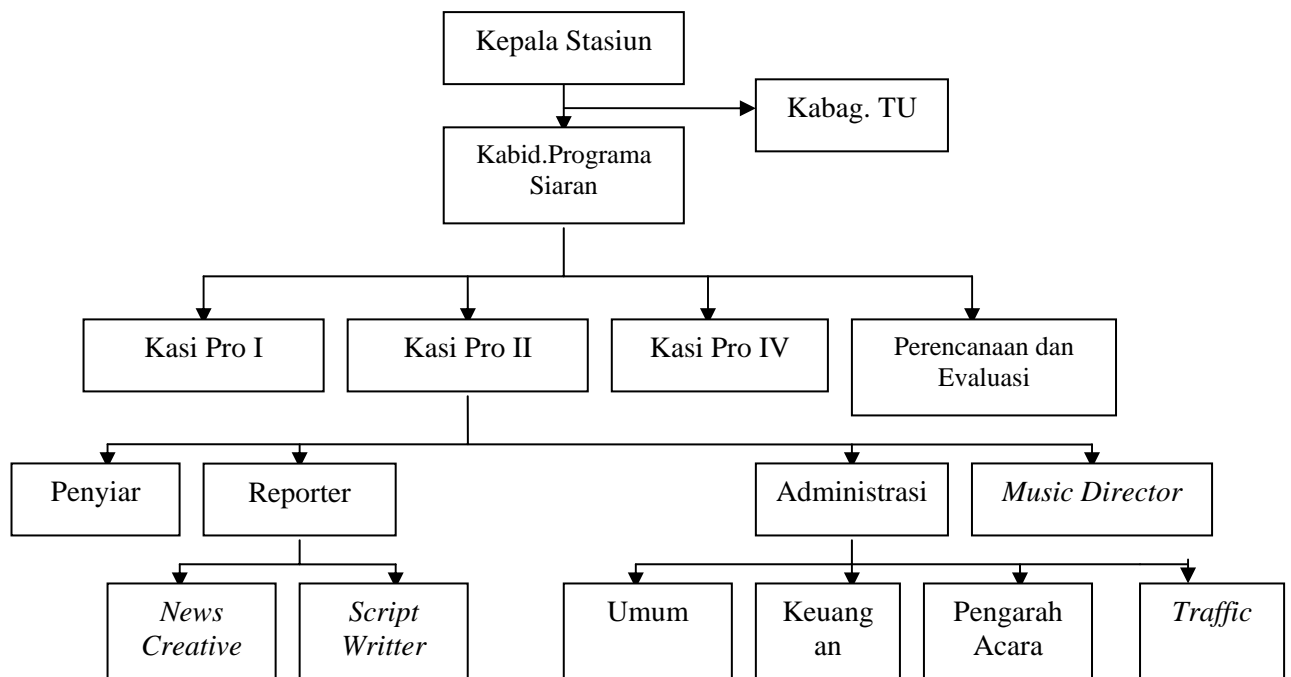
Kepala Stasiun

Kabag. TU

Kabid.Programa Siaran

Kasi Pro I

Kasi Pro II

Kasi Pro IV

Perencanaan dan Evaluasi

Penyiar

Reporter

Administrasi

*Music Director*

*News Creative*

*Script Writter*

Umum

Keuang an

Pengarah Acara

*Traffic*